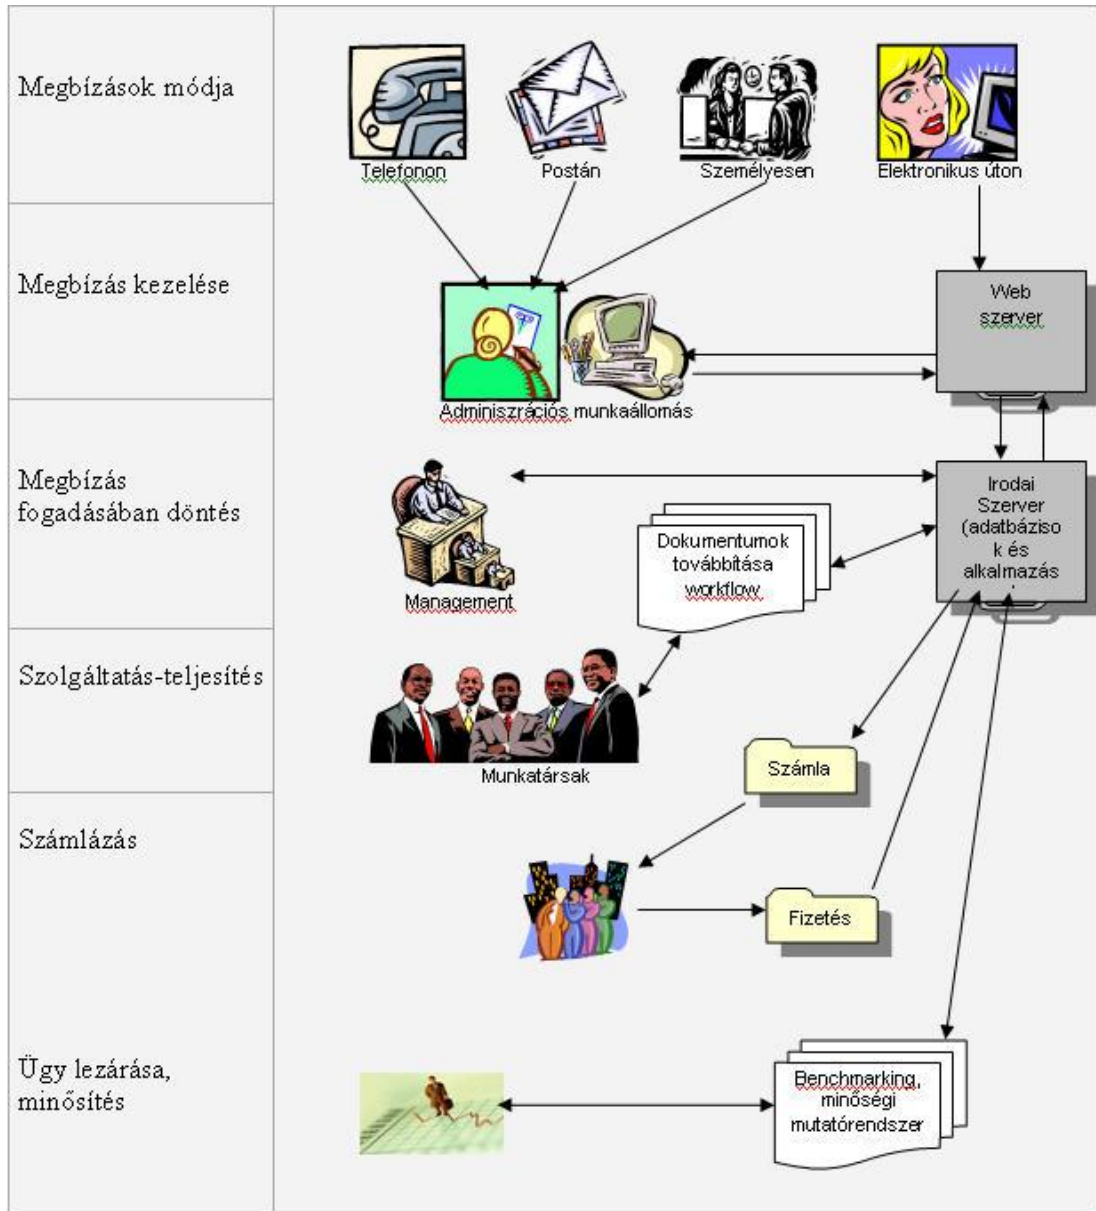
Megbízások módja

Telefonon

Postán

Személyesen

Elektronikus úton

Megbízás kezelése

Web szerver

Adminiszrációs munkaállomás

Megbízás fogadásában döntés

Irodai Szerver (adatbázisok és alkalmazás

Dokumentumok továbbítása workflow

Management

Szolgáltatás-teljesítés

Munkatársak

Számla

Számlázás

Fizetés

Ügy lezárása, minősítés

Benchmarking, minőségi mutatórendszer